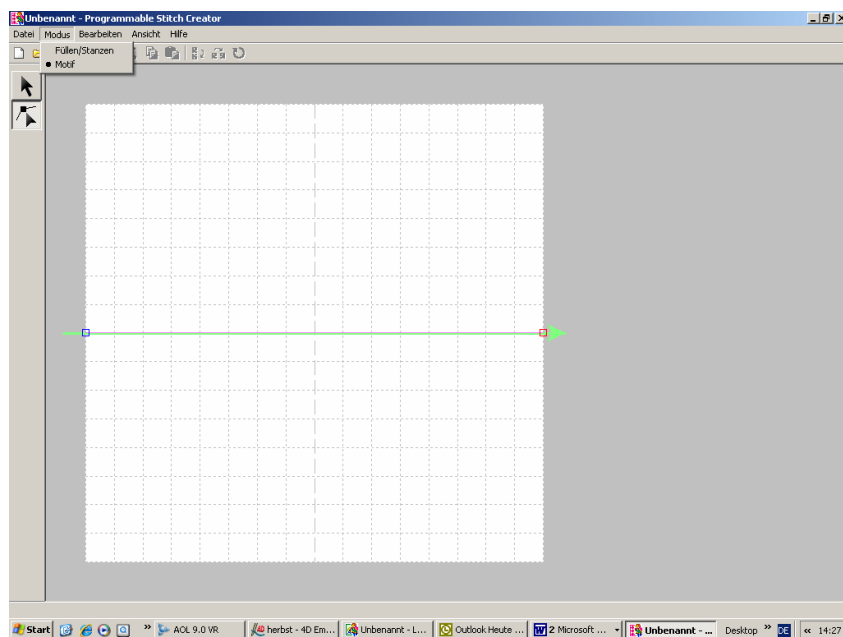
Unbenannt - Programmable Stitch Creator

Datei Modus Bearbeiten Ansicht Hilfe

Füllen/Stanzen
● Motif

Start AOL 9.0 VR herbst - 4D Em... Unbenannt - L... Outlook Heute ... 2 Microsoft ... Unbenannt - ... Desktop DE « 14:27